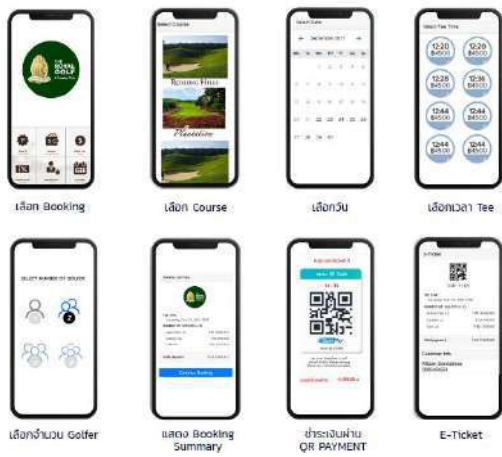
เลือก Booking

Select Course

Rolling Hills

Plantation

เลือก Course

Select Date

เลือกวัน

Select Tee Time

12:20 ฿4500

12:28 ฿4500

12:36 ฿4500

12:44 ฿4500

12:44 ฿4500

เลือกเวลา Tee

SELECT NUMBER OF GOLFER

2

เลือกจำนวน Golfer

Confirm Booking

แสดง Booking Summary

ชำระเงินผ่าน QR PAYMENT

E-Ticket

E-Ticket